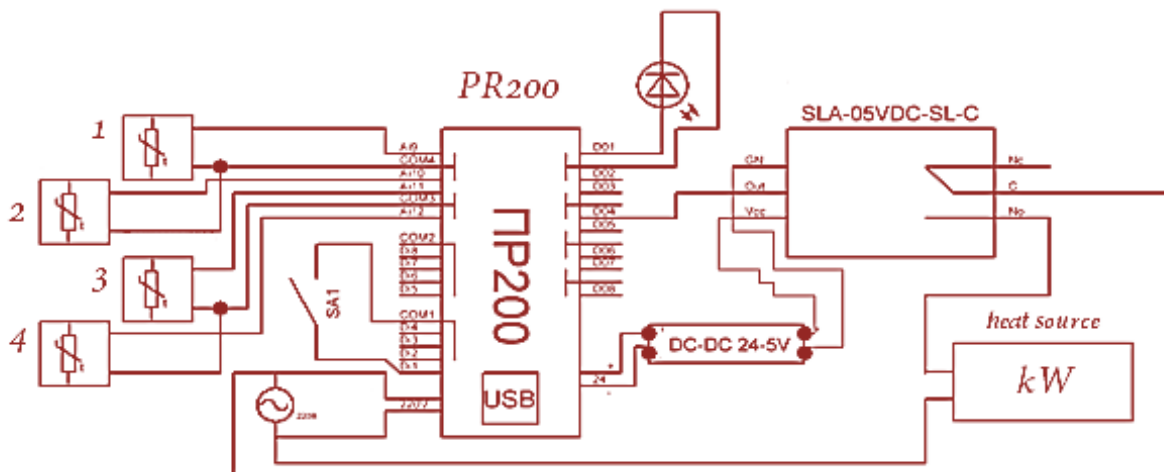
PR200

SLA-05VDC-SL-C

1

2

3

4

AI9
COM4
AI10
AI11
COM3
AI12

COM2
DI8
DI7
DI6
DI5

COM1
DI4
DI3
DI2
DI1

220V

SA1

ПР200

USB

DO1
DO2
DO3
DO4
DO5
DO6
DO7
DO8

24

DC-DC 24-5V

Gn
Out
Vcc

Nc
C
No

heat source

kW

220В